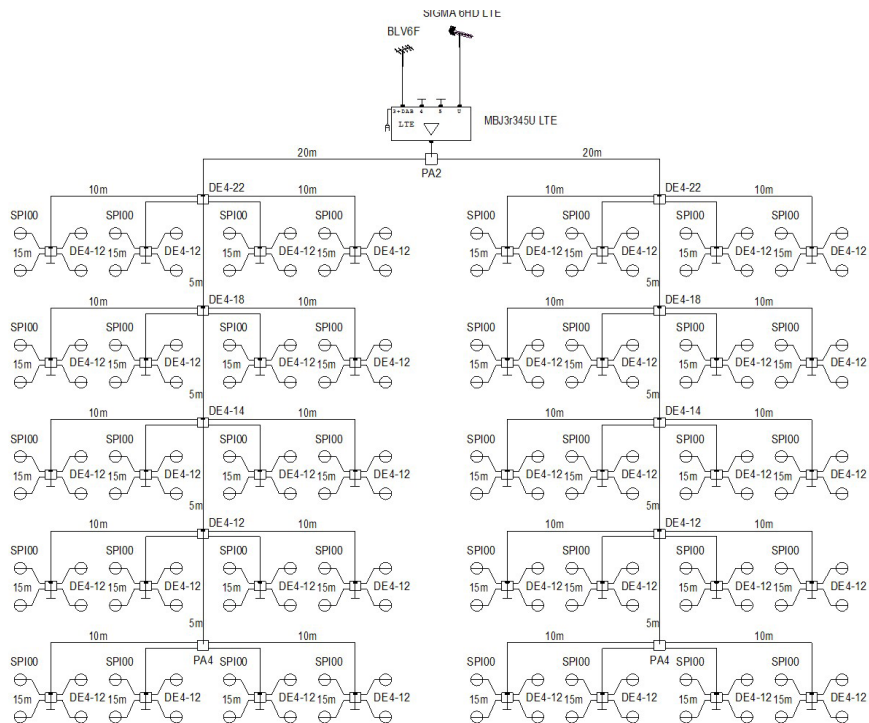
SIGMA 6HD LTE

BLV6F

3+DAB 4 5 U
LTE

MBJ3r345U LTE

20m
20m
PA2

10m
DE4-22
10m
SPI00
SPI00
SPI00
SPI00
15m
DE4-12
15m
DE4-12
15m
DE4-12
15m
DE4-12
5m

10m
DE4-18
10m
SPI00
SPI00
SPI00
SPI00
15m
DE4-12
15m
DE4-12
15m
DE4-12
15m
DE4-12
5m

10m
DE4-14
10m
SPI00
SPI00
SPI00
SPI00
15m
DE4-12
15m
DE4-12
15m
DE4-12
15m
DE4-12
5m

10m
DE4-12
10m
SPI00
SPI00
SPI00
SPI00
15m
DE4-12
15m
DE4-12
15m
DE4-12
15m
DE4-12
5m

10m
10m
SPI00
SPI00
PA4
SPI00
SPI00
15m
DE4-12
15m
DE4-12
15m
DE4-12
15m
DE4-12

10m
DE4-22
10m
SPI00
SPI00
SPI00
SPI00
15m
DE4-12
15m
DE4-12
15m
DE4-12
15m
DE4-12
5m

10m
DE4-18
10m
SPI00
SPI00
SPI00
SPI00
15m
DE4-12
15m
DE4-12
15m
DE4-12
15m
DE4-12
5m

10m
DE4-14
10m
SPI00
SPI00
SPI00
SPI00
15m
DE4-12
15m
DE4-12
15m
DE4-12
15m
DE4-12
5m

10m
DE4-12
10m
SPI00
SPI00
SPI00
SPI00
15m
DE4-12
15m
DE4-12
15m
DE4-12
15m
DE4-12
5m

10m
10m
SPI00
SPI00
PA4
SPI00
SPI00
15m
DE4-12
15m
DE4-12
15m
DE4-12
15m
DE4-12